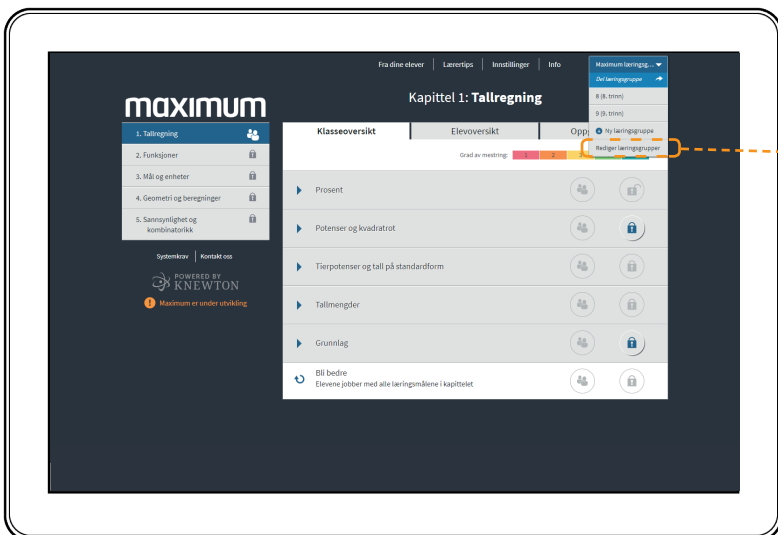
Fra dine elever | Lærertips | Innstillinger | Info

Maximum læringsg...
Del læringsgruppe
8 (8. trinn)
9 (9. trinn)
Ny læringsgruppe
Rediger læringsgrupper

maximum

Kapittel 1: Tallregning

1. Tallregning
2. Funksjoner
3. Mål og enheter
4. Geometri og beregninger
5. Sannsynlighet og kombinatorikk

Systemkrav | Kontakt oss

POWERED BY KNEWTON

Maximum er under utvikling

Klasseoversikt | Elevoversikt | Opp

Grad av mestring: 1 2 3

Prosent

Potenser og kvadratrot

Tierpotenser og tall på standardform

Tallmengder

Grunnlag

Bli bedre
Elevene jobber med alle læringsmålene i kapittelet